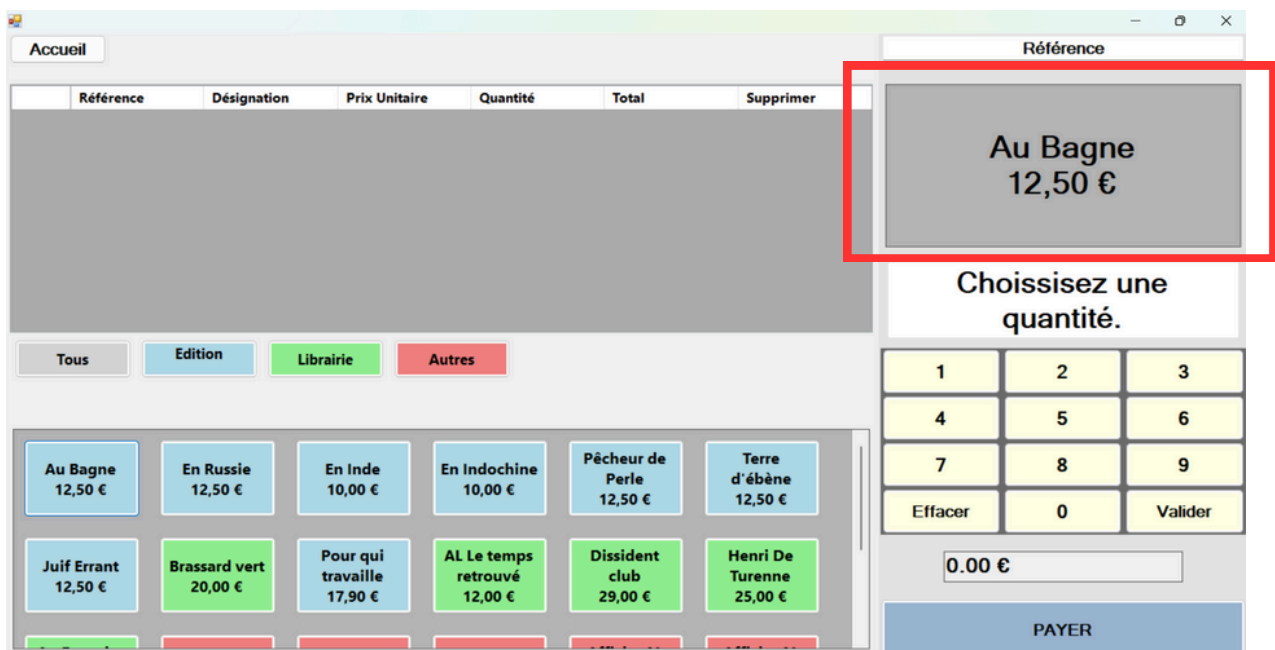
Accueil

| | Référence | Désignation | Prix Unitaire | Quantité | Total | Supprimer |
|---|---|---|---|---|---|---|

Tous
Edition
Librairie
Autres

Au Bagne 12,50 €
En Russie 12,50 €
En Inde 10,00 €
En Indochine 10,00 €
Pêcheur de Perle 12,50 €
Terre d'ébène 12,50 €
Juif Errant 12,50 €
Brassard vert 20,00 €
Pour qui travaille 17,90 €
AL Le temps retrouvé 12,00 €
Dissident club 29,00 €
Henri De Turenne 25,00 €

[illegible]

Référence

Au Bagne
12,50 €

Choissisez une quantité.

| 1 | 2 | 3 |
|---|---|---|
| 4 | 5 | 6 |
| 7 | 8 | 9 |
| Effacer | 0 | Valider |

0.00 €

PAYER